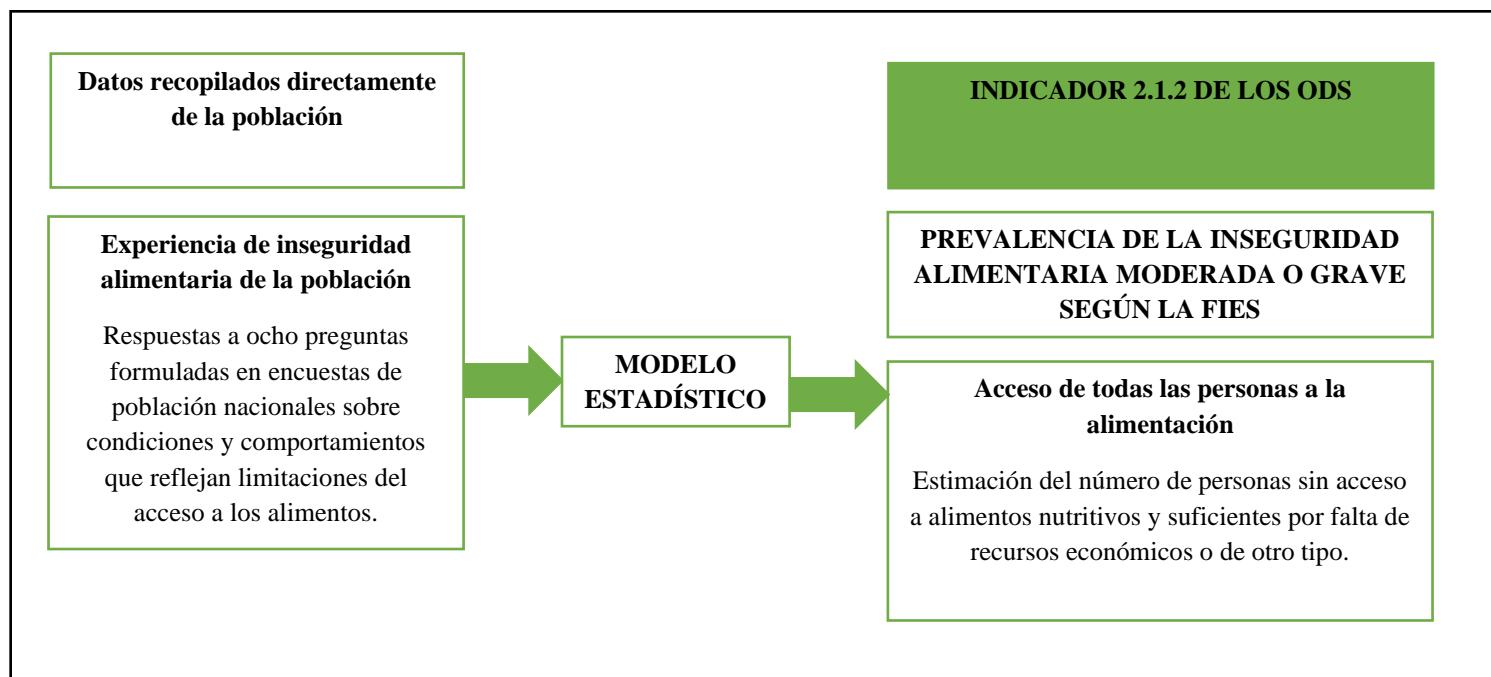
Datos recopilados directamente de la población

Experiencia de inseguridad alimentaria de la población

Respuestas a ocho preguntas formuladas en encuestas de población nacionales sobre condiciones y comportamientos que reflejan limitaciones del acceso a los alimentos.

MODELO ESTADÍSTICO

INDICADOR 2.1.2 DE LOS ODS

PREVALENCIA DE LA INSEGURIDAD ALIMENTARIA MODERADA O GRAVE SEGÚN LA FIES

Acceso de todas las personas a la alimentación

Estimación del número de personas sin acceso a alimentos nutritivos y suficientes por falta de recursos económicos o de otro tipo.